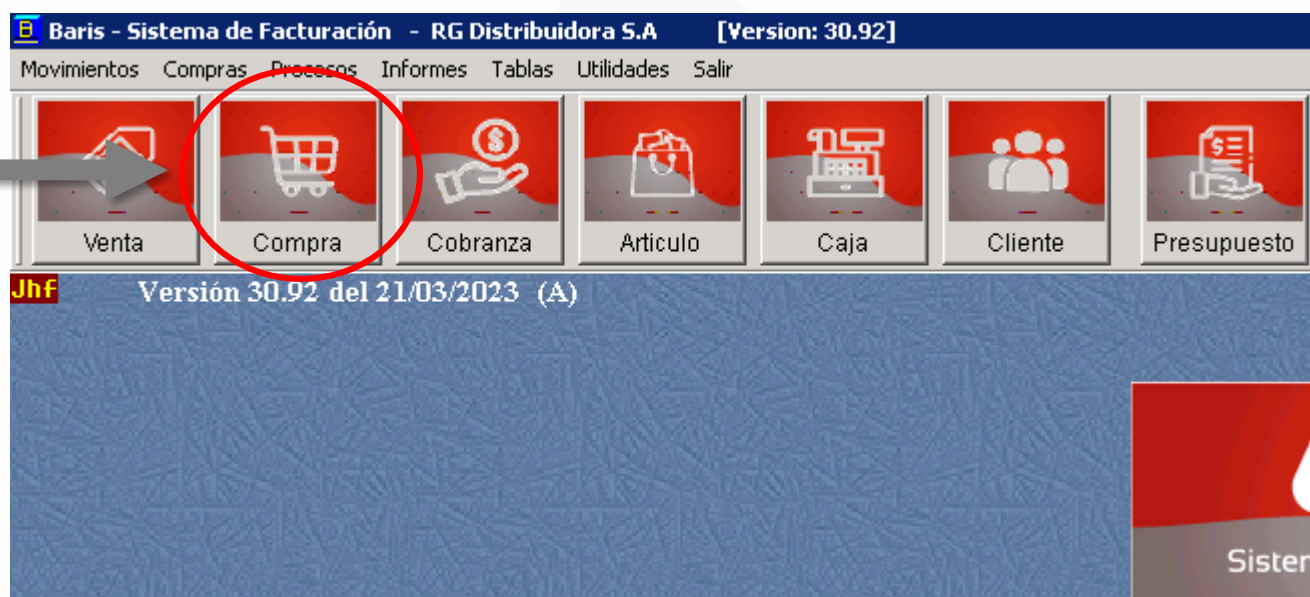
Baris - Sistema de Facturación - RG Distribuidora S.A [Version: 30.92]

Movimientos Compras Procesos Informes Tablas Utilidades Salir

Venta Compra Cobranza Articulo Caja Cliente Presupuesto

Jhf Versión 30.92 del 21/03/2023 (A)

Sisten